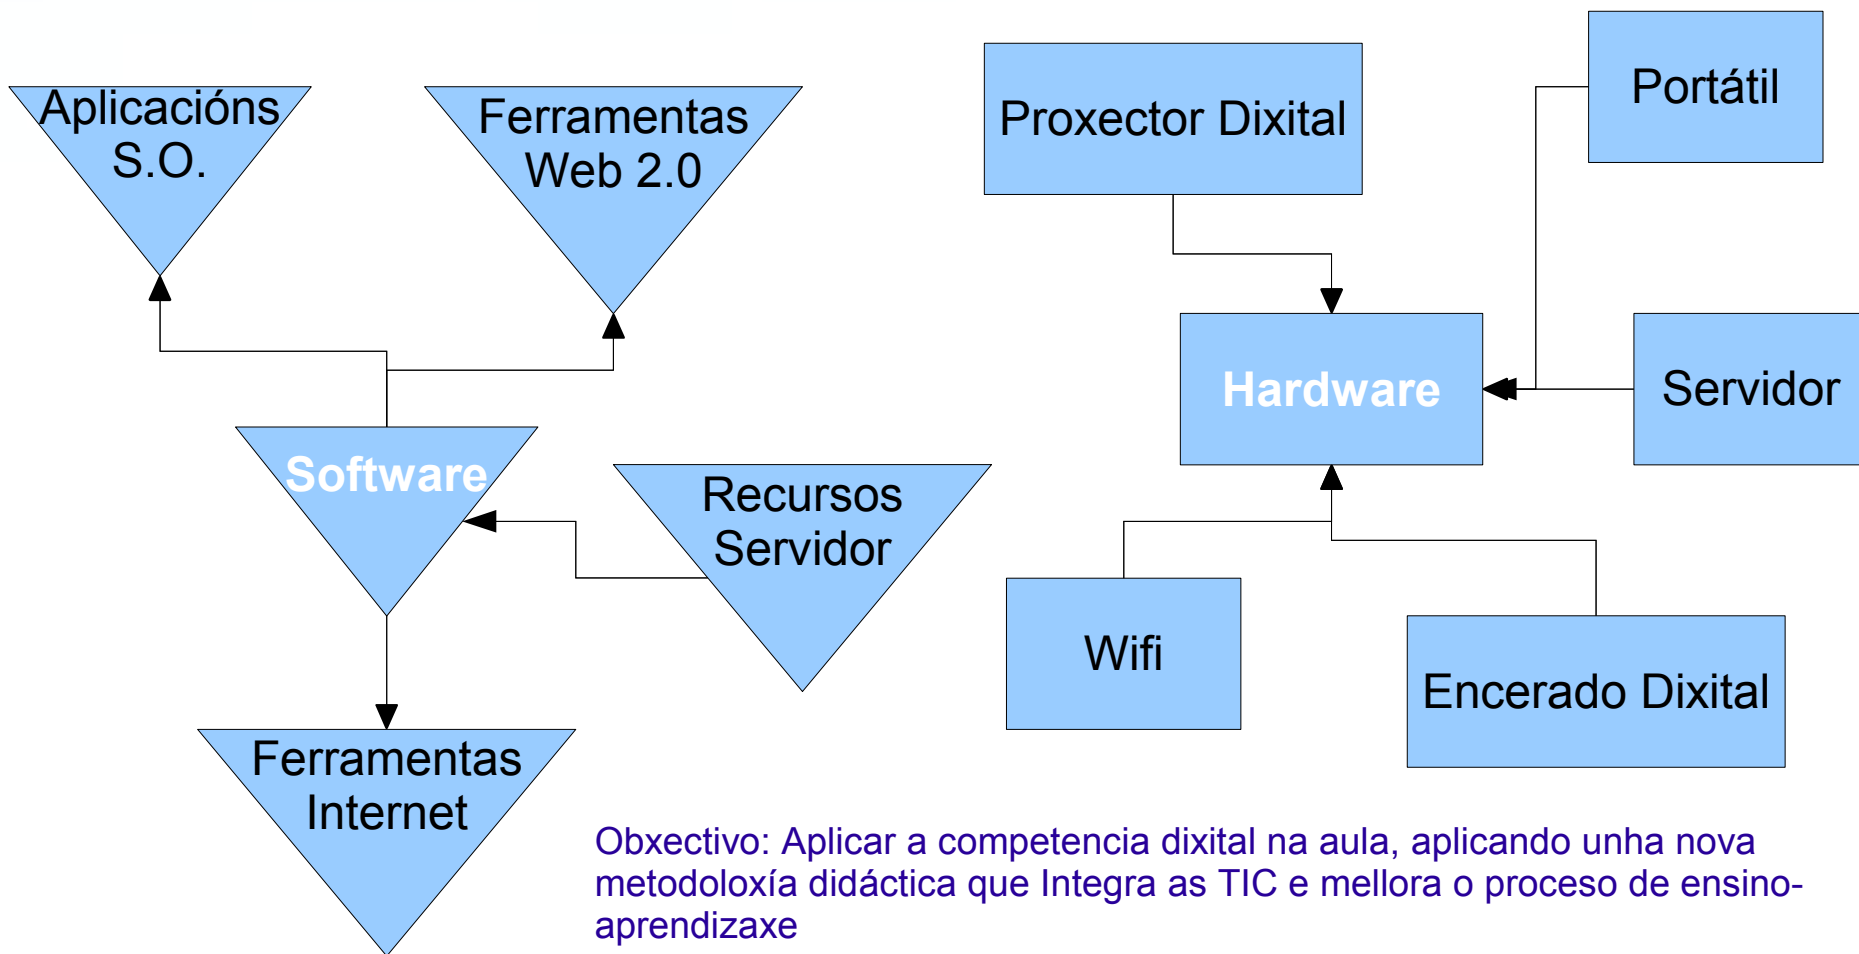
Aplicacións S.O.

Ferramentas Web 2.0

Proxector Dixital

Portátil

Hardware

Servidor

Software

Recursos Servidor

Wifi

Encerado Dixital

Ferramentas Internet

Obxectivo: Aplicar a competencia dixital na aula, aplicando unha nova metodoloxía didáctica que Integra as TIC e mellora o proceso de ensino-aprendizaxe